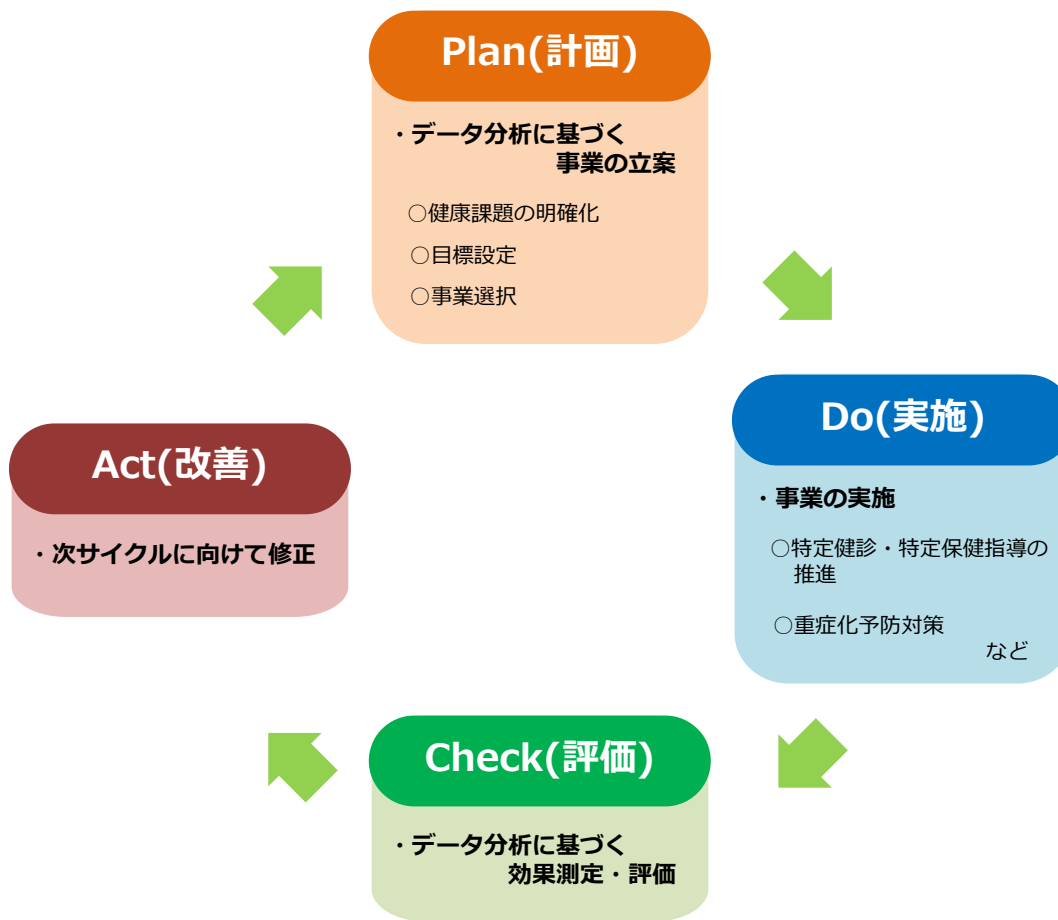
Plan(計画)

・データ分析に基づく事業の立案

○健康課題の明確化

○目標設定

○事業選択

Do(実施)

・事業の実施

○特定健診・特定保健指導の推進

○重症化予防対策

など

Check(評価)

・データ分析に基づく効果測定・評価

Act(改善)

・次サイクルに向けて修正